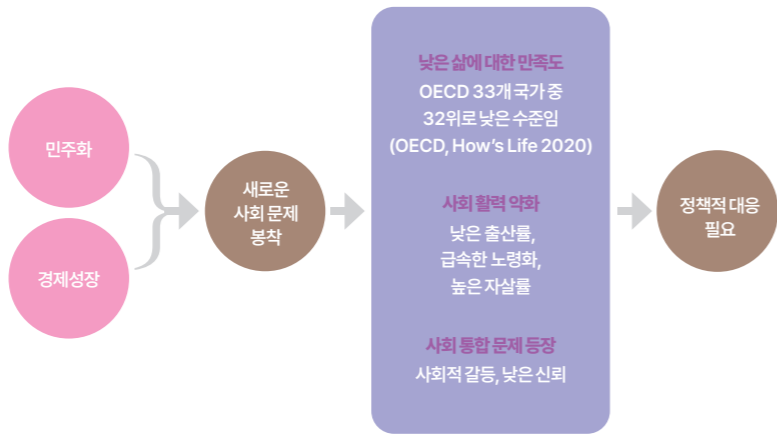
민주화

경제성장

새로운 사회 문제 봉착

낮은 삶에 대한 만족도

OECD 33개 국가 중 32위로 낮은 수준임 (OECD, How's Life 2020)

사회 활력 약화

낮은 출산률, 급속한 노령화, 높은 자살률

사회 통합 문제 등장

사회적 갈등, 낮은 신뢰

정책적 대응 필요